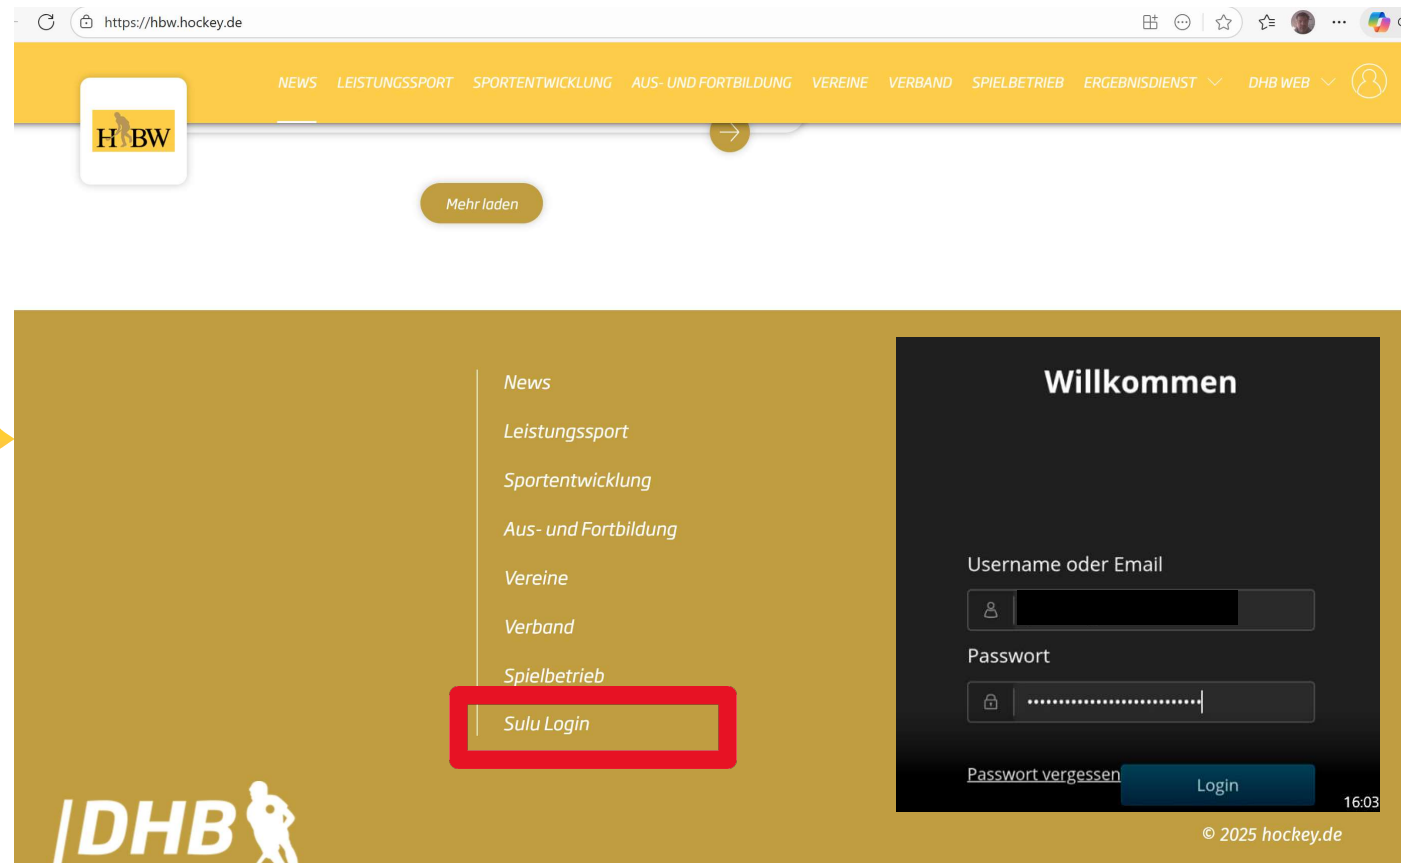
https://hbw.hockey.de

NEWS LEISTUNGSSPORT SPORTENTWICKLUNG AUS- UND FORTBILDUNG VEREINE VERBAND SPIELBETRIEB ERGEBNISDIENST DHB WEB

HBW

Mehr laden

News
Leistungssport
Sportentwicklung
Aus- und Fortbildung
Vereine
Verband
Spielbetrieb
Sulu Login

Willkommen

Username oder Email

Passwort

Passwort vergessen

Login

16:03

DHB

© 2025 hockey.de